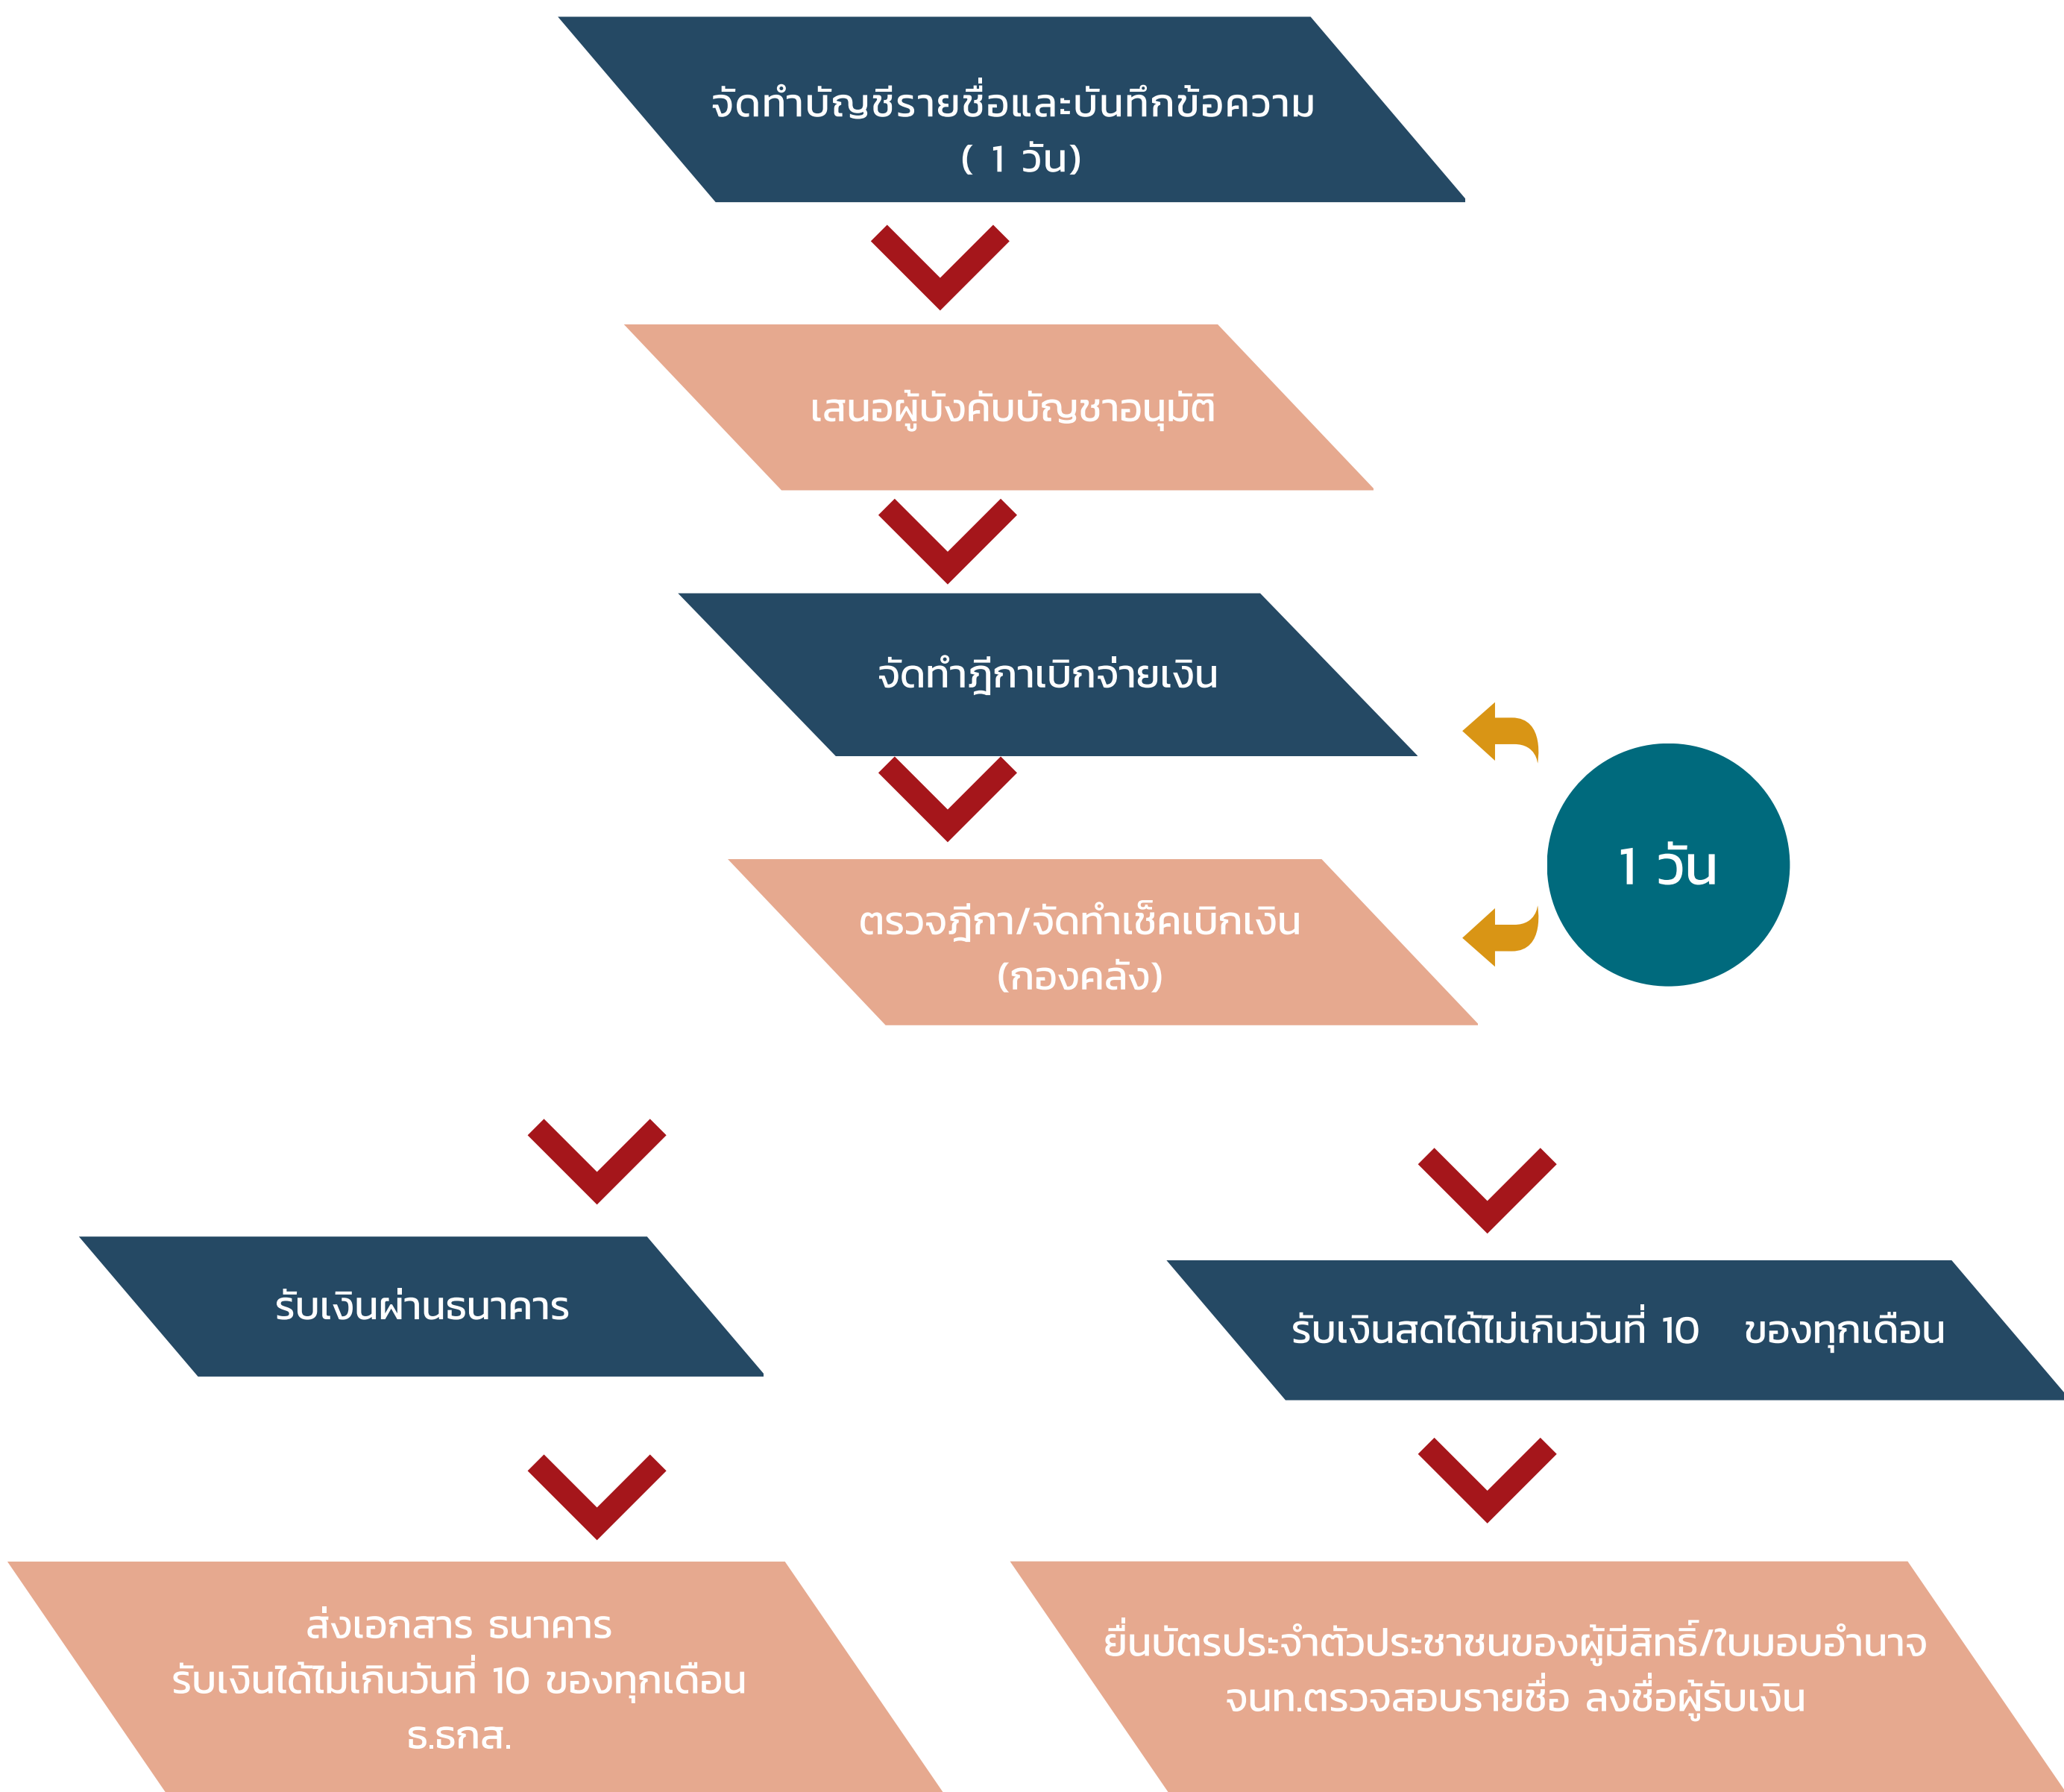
จัดทำบัญชีรายชื่อและบันทึกข้อความ
( 1 วัน)

เสนอผู้บังคับบัญชาอนุมัติ

จัดทำฎีกาเบิกจ่ายเงิน

ตรวจฎีกา/จัดทำเช็คเบิกเงิน
(กองคลัง)

1 วัน

รับเงินผ่านธนาคาร

รับเงินสดได้ไม่เกินวันที่ 10 ของทุกเดือน

ส่งเอกสาร ธนาคาร
รับเงินได้ไม่เกินวันที่ 10 ของทุกเดือน
ธ.ธกส.

ยื่นบัตรประจำตัวประชาชนของผู้มีสิทธิ์/ใบมอบอำนาจ
จนท.ตรวจสอบรายชื่อ ลงชื่อผู้รับเงิน